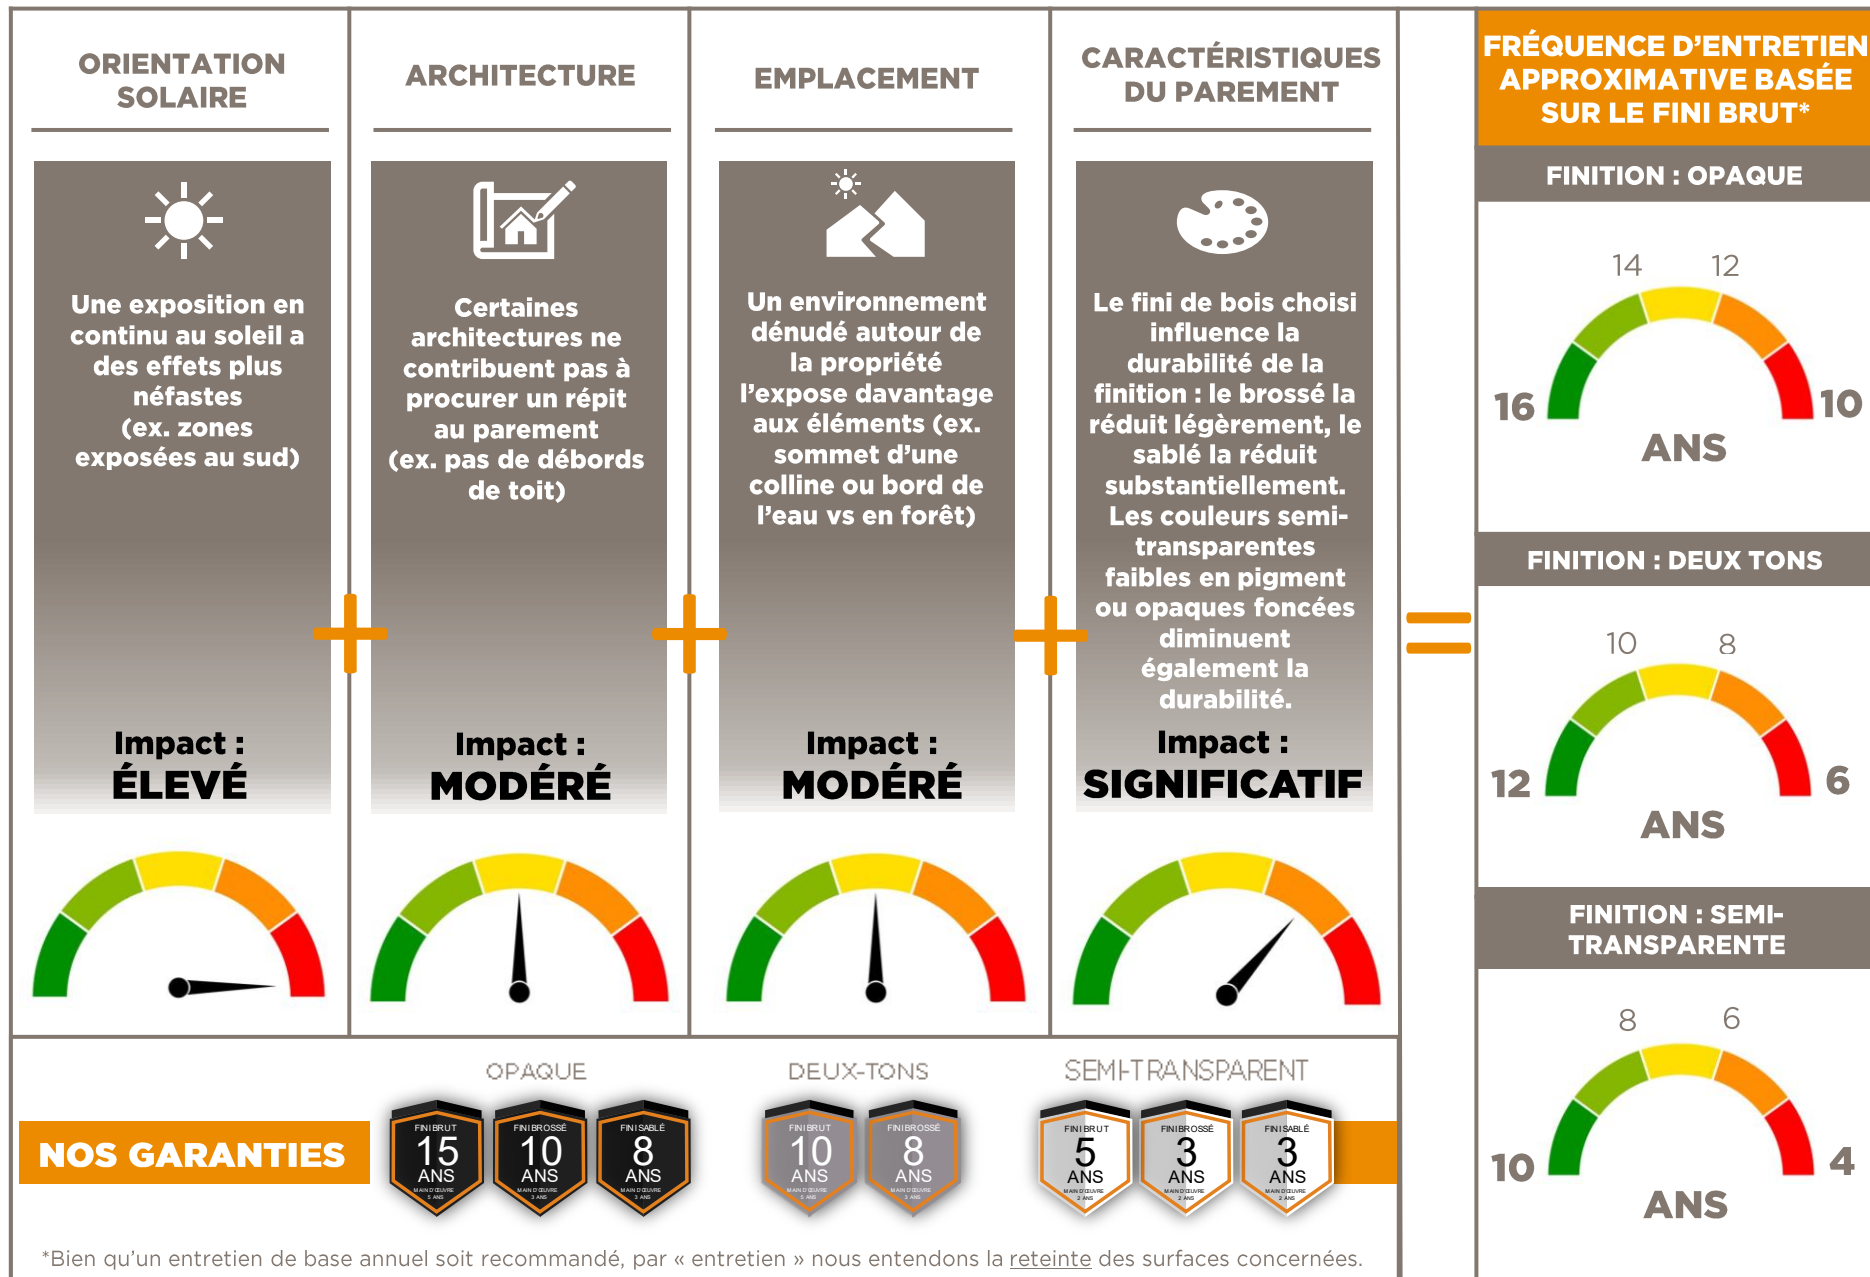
ORIENTATION SOLAIRE

Une exposition en continu au soleil a des effets plus néfastes (ex. zones exposées au sud)

Impact :
ÉLEVÉ

ARCHITECTURE

Certaines architectures ne contribuent pas à procurer un répit au parement (ex. pas de débords de toit)

Impact :
MODÉRÉ

EMPLACEMENT

Un environnement dénudé autour de la propriété l'expose davantage aux éléments (ex. sommet d'une colline ou bord de l'eau vs en forêt)

Impact :
MODÉRÉ

CARACTÉRISTIQUES DU PAREMENT

Le fini de bois choisi influence la durabilité de la finition : le brossé la réduit légèrement, le sablé la réduit substantiellement. Les couleurs semi-transparentes faibles en pigment ou opaques foncées diminuent également la durabilité.

Impact :
SIGNIFICATIF

FRÉQUENCE D'ENTRETIEN APPROXIMATIVE BASÉE SUR LE FINI BRUT*

FINITION : OPAQUE

14 12
16 10
ANS

FINITION : DEUX TONS

10 8
12 6
ANS

FINITION : SEMI-TRANSPARENTE

8 6
10 4
ANS

NOS GARANTIES

OPAQUE
FINI BRUT 15 ANS MAIN D'ŒUVRE 5 ANS
FINI BROSSÉ 10 ANS MAIN D'ŒUVRE 3 ANS
FINI SABLÉ 8 ANS MAIN D'ŒUVRE 3 ANS

DEUX-TONS
FINI BRUT 10 ANS MAIN D'ŒUVRE 5 ANS
FINI BROSSÉ 8 ANS MAIN D'ŒUVRE 3 ANS

SEMI-TRANSPARENT
FINI BRUT 5 ANS MAIN D'ŒUVRE 2 ANS
FINI BROSSÉ 3 ANS MAIN D'ŒUVRE 2 ANS
FINI SABLÉ 3 ANS MAIN D'ŒUVRE 2 ANS

*Bien qu'un entretien de base annuel soit recommandé, par « entretien » nous entendons la reteinte des surfaces concernées.